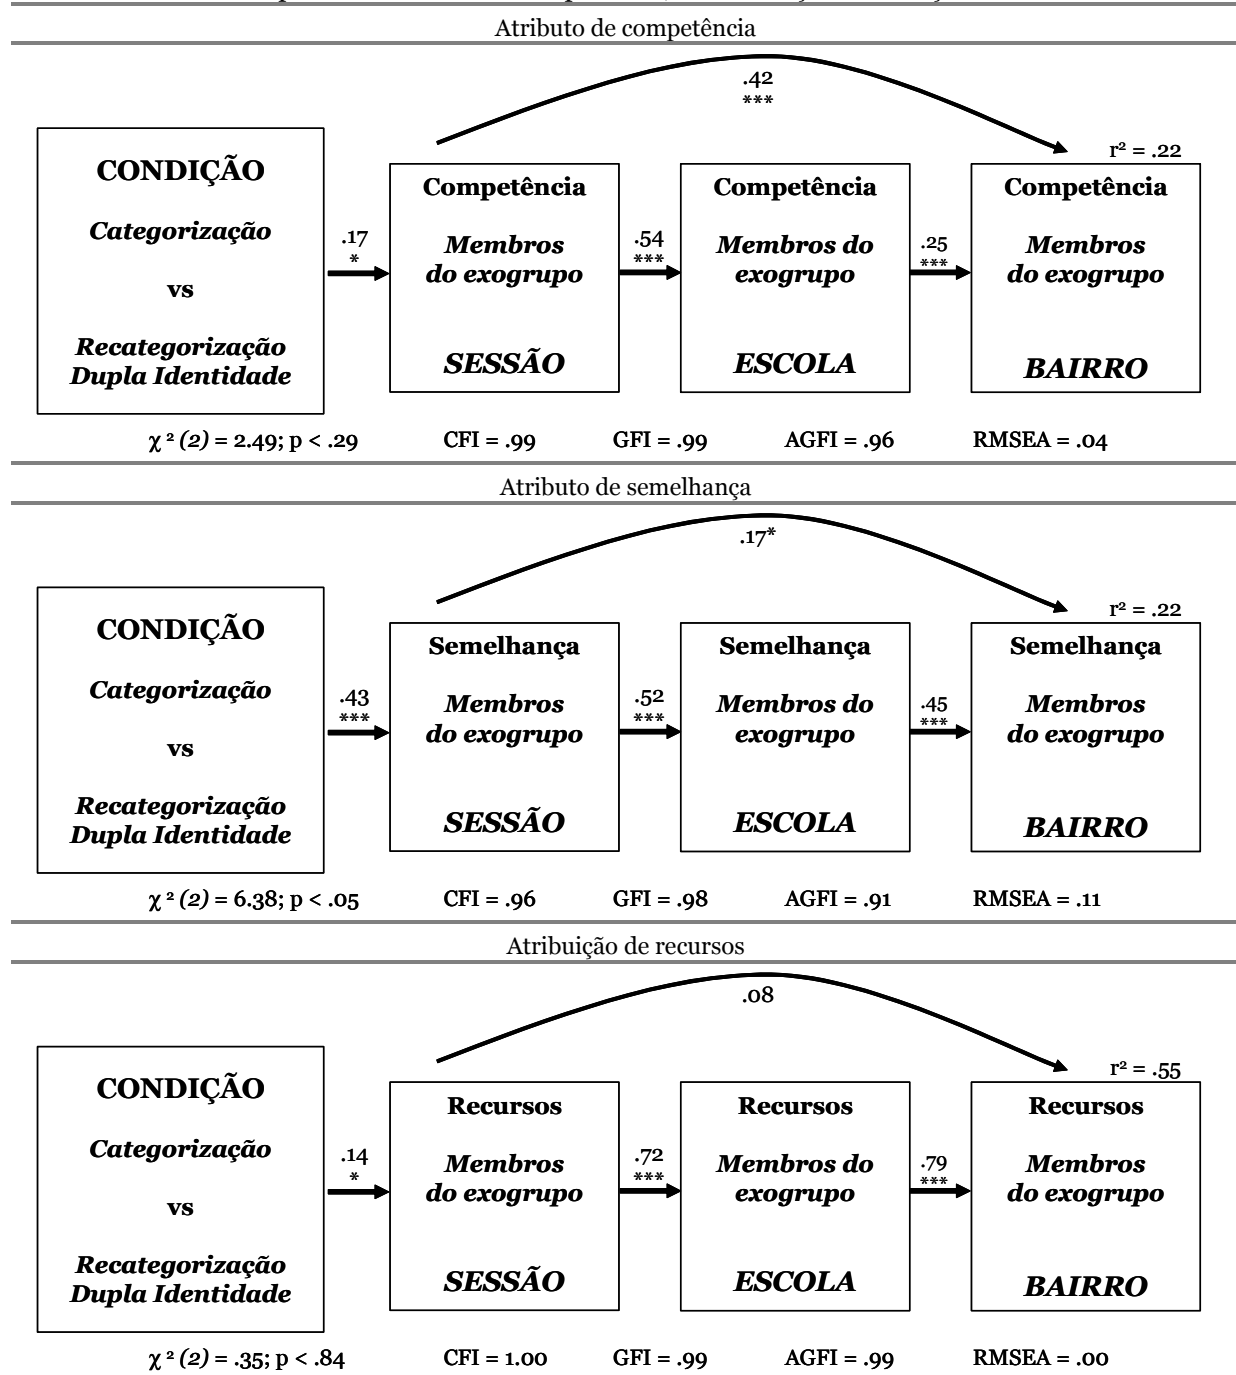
Atributo de competência

.42
***

$r^2$ = .22

CONDIÇÃO

Categorização

vs

Recategorização Dupla Identidade

.17
*

Competência

Membros do exogrupo

SESSÃO

.54
***

Competência

Membros do exogrupo

ESCOLA

.25
***

Competência

Membros do exogrupo

BAIRRO

$\chi^2$ (2) = 2.49; p < .29 CFI = .99 GFI = .99 AGFI = .96 RMSEA = .04

Atributo de semelhança

.17*

$r^2$ = .22

CONDIÇÃO

Categorização

vs

Recategorização Dupla Identidade

.43
***

Semelhança

Membros do exogrupo

SESSÃO

.52
***

Semelhança

Membros do exogrupo

ESCOLA

.45
***

Semelhança

Membros do exogrupo

BAIRRO

$\chi^2$ (2) = 6.38; p < .05 CFI = .96 GFI = .98 AGFI = .91 RMSEA = .11

Atribuição de recursos

.08

$r^2$ = .55

CONDIÇÃO

Categorização

vs

Recategorização Dupla Identidade

.14
*

Recursos

Membros do exogrupo

SESSÃO

.72
***

Recursos

Membros do exogrupo

ESCOLA

.79
***

Recursos

Membros do exogrupo

BAIRRO

$\chi^2$ (2) = .35; p < .84 CFI = 1.00 GFI = .99 AGFI = .99 RMSEA = .00